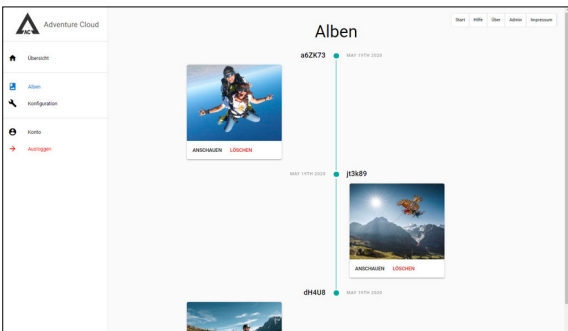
AC Adventure Cloud

Übersicht

Alben

Konfiguration

Konto

Ausloggen

Alben

Start Hilfe Über Admin Impressum

a6ZK73

MAY 19TH 2020

ANSCHAUEN LÖSCHEN

MAY 19TH 2020

jt3k89

ANSCHAUEN LÖSCHEN

dH4U8

MAY 19TH 2020